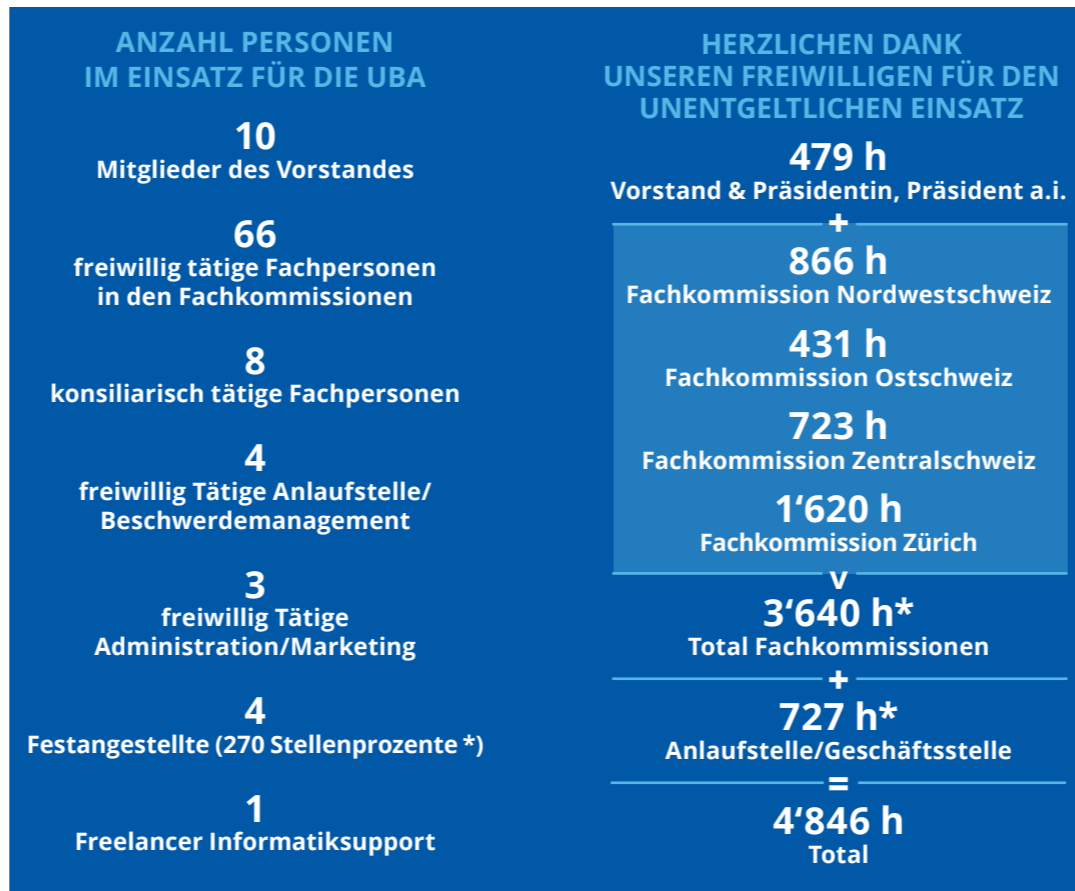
ANZAHL PERSONEN
IM EINSATZ FÜR DIE UBA

10
Mitglieder des Vorstandes

66
freiwillig tätige Fachpersonen in den Fachkommissionen

8
konsiliarisch tätige Fachpersonen

4
freiwillig Tätige Anlaufstelle/ Beschwerdemanagement

3
freiwillig Tätige Administration/Marketing

4
Festangestellte (270 Stellenprozente *)

1
Freelancer Informatiksupport

HERZLICHEN DANK
UNSEREN FREIWILLIGEN FÜR DEN UNENTGELTLICHEN EINSATZ

479 h
Vorstand & Präsidentin, Präsident a.i.

+

866 h
Fachkommission Nordwestschweiz

431 h
Fachkommission Ostschweiz

723 h
Fachkommission Zentralschweiz

1'620 h
Fachkommission Zürich

v

3'640 h*
Total Fachkommissionen

+

727 h*
Anlaufstelle/Geschäftsstelle

=

4'846 h
Total